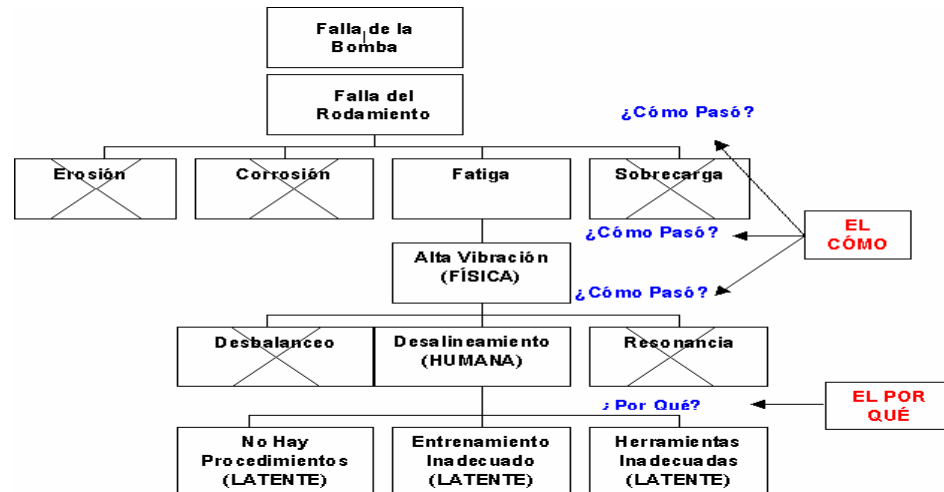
Falla de la Bomba

Falla del Rodamiento

¿Cómo Pasó?

Erosión

Corrosión

Fatiga

Sobrecarga

EL CÓMO

¿Cómo Pasó?

Alta Vibración (FÍSICA)

¿Cómo Pasó?

Desbalanceo

Desalineamiento (HUMANA)

Resonancia

EL POR QUÉ

¿ Por Qué?

No Hay Procedimientos (LATENTE)

Entrenamiento Inadecuado (LATENTE)

Herramientas Inadecuadas (LATENTE)